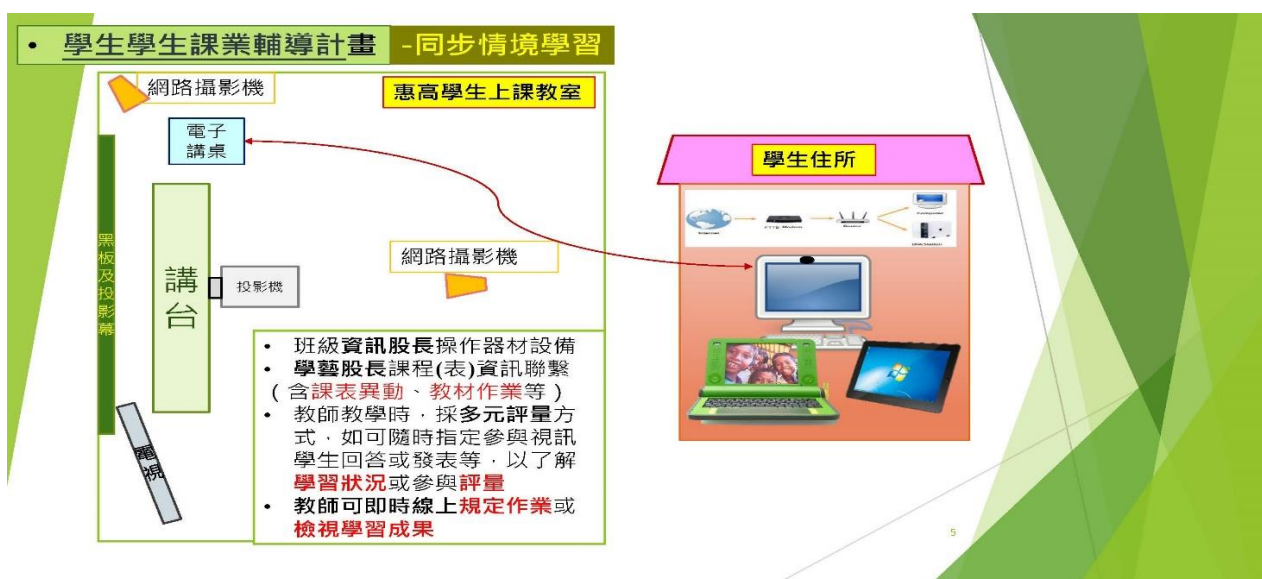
• 學生學生課業輔導計畫 -同步情境學習

網路攝影機

惠高學生上課教室

電子講桌

黑板及投影幕

講台

投影機

網路攝影機

電視

• 班級資訊股長操作器材設備
• 學藝股長課程(表)資訊聯繫（含課表異動、教材作業等）
• 教師教學時，採多元評量方式，如可隨時指定參與視訊學生回答或發表等，以了解學習狀況或參與評量
• 教師可即時線上規定作業或檢視學習成果

學生住所

5